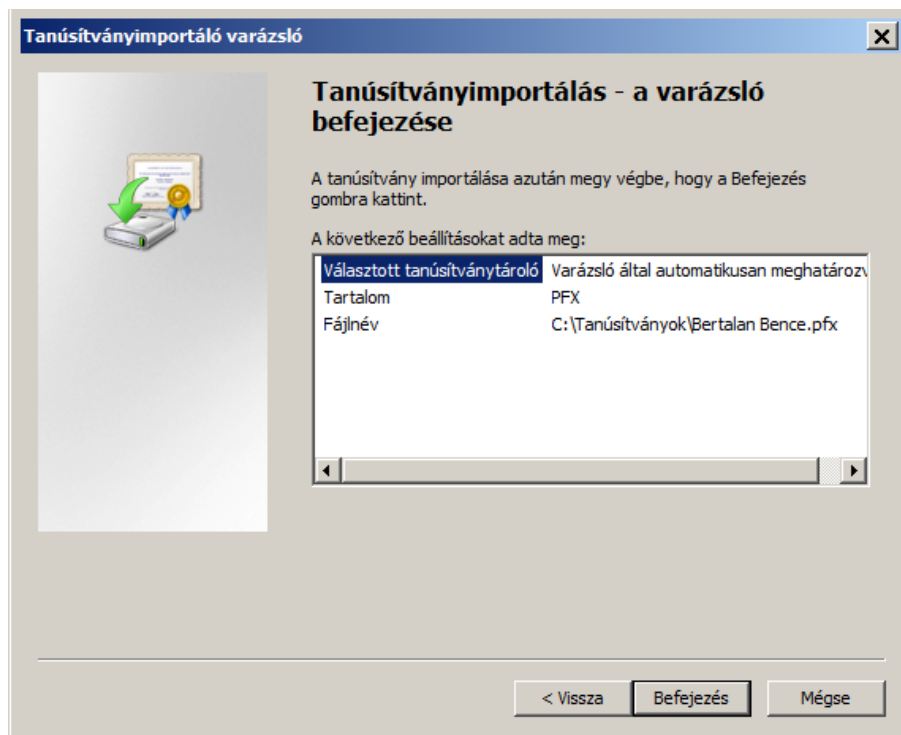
Tanúsítványimportáló varázsló

Tanúsítványimportálás - a varázsló befejezése

A tanúsítvány importálása azután megy végbe, hogy a Befejezés gombra kattint.

A következő beállításokat adta meg:

| | |
|---|---|
| Választott tanúsítványtároló | Varázsló által automatikusan meghatároz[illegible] |
| Tartalom | PFX |
| Fájlnév | C:\Tanúsítványok\Bertalan Bence.pfx |

< Vissza
Befejezés
Mégse